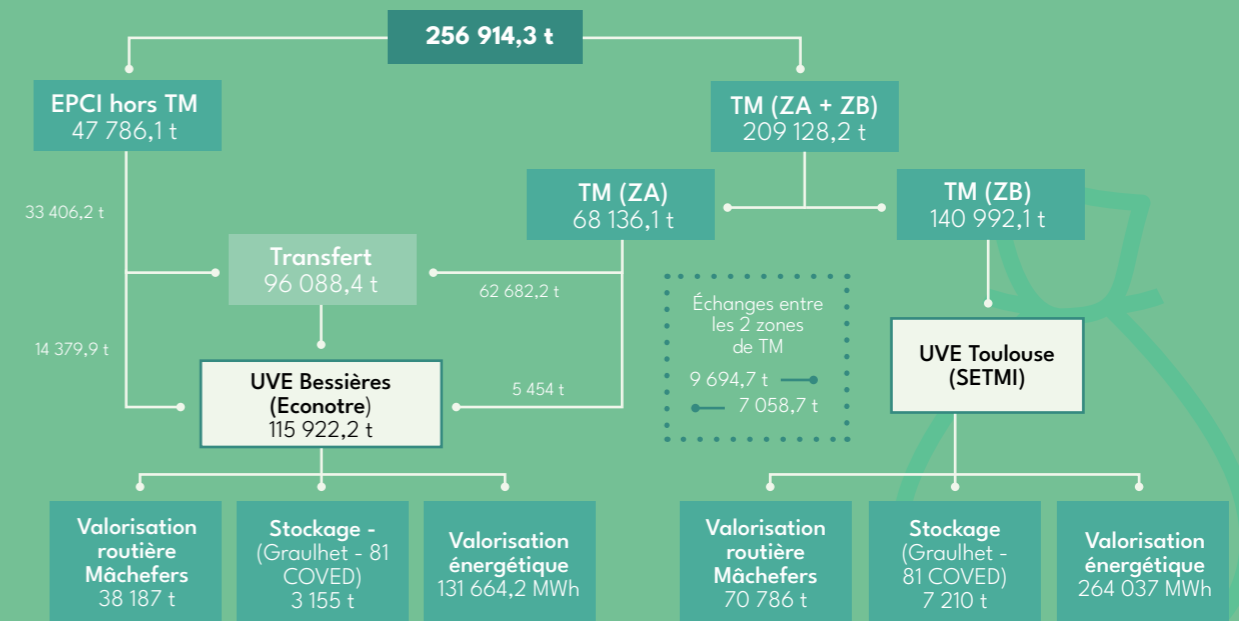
256 914,3 t

EPCI hors TM
47 786,1 t

TM (ZA + ZB)
209 128,2 t

TM (ZA)
68 136,1 t

TM (ZB)
140 992,1 t

33 406,2 t

Transfert
96 088,4 t

62 682,2 t

Échanges entre les 2 zones de TM
9 694,7 t
7 058,7 t

14 379,9 t

UVE Bessières (Econotre)
115 922,2 t

5 454 t

UVE Toulouse (SETMI)

Valorisation routière Mâchefers
38 187 t

Stockage - (Graulhet - 81 COVED)
3 155 t

Valorisation énergétique
131 664,2 MWh

Valorisation routière Mâchefers
70 786 t

Stockage (Graulhet - 81 COVED)
7 210 t

Valorisation énergétique
264 037 MWh